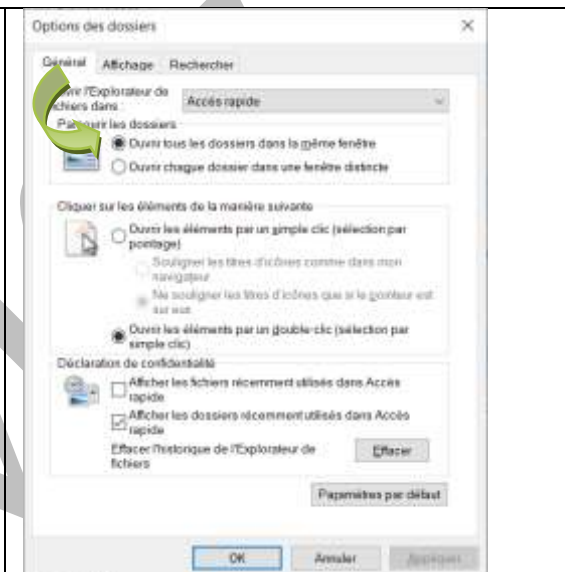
Options des dossiers

×

Général Affichage Rechercher

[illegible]vrir l'Explorateur de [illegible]chiers dans : Accès rapide

Par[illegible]rir les dossiers

Ouvrir tous les dossiers dans la même fenêtre

Ouvrir chaque dossier dans une fenêtre distincte

Cliquer sur les éléments de la manière suivante

Ouvrir les éléments par un simple clic (sélection par pointage)

Souligner les titres d'icônes comme dans mon navigateur

Ne souligner les titres d'icônes que si le pointeur est sur eux

Ouvrir les éléments par un double-clic (sélection par simple clic)

Déclaration de confidentialité

Afficher les fichiers récemment utilisés dans Accès rapide

Afficher les dossiers récemment utilisés dans Accès rapide

Effacer l'historique de l'Explorateur de fichiers

Effacer

Paramètres par défaut

OK Annuler Appliquer